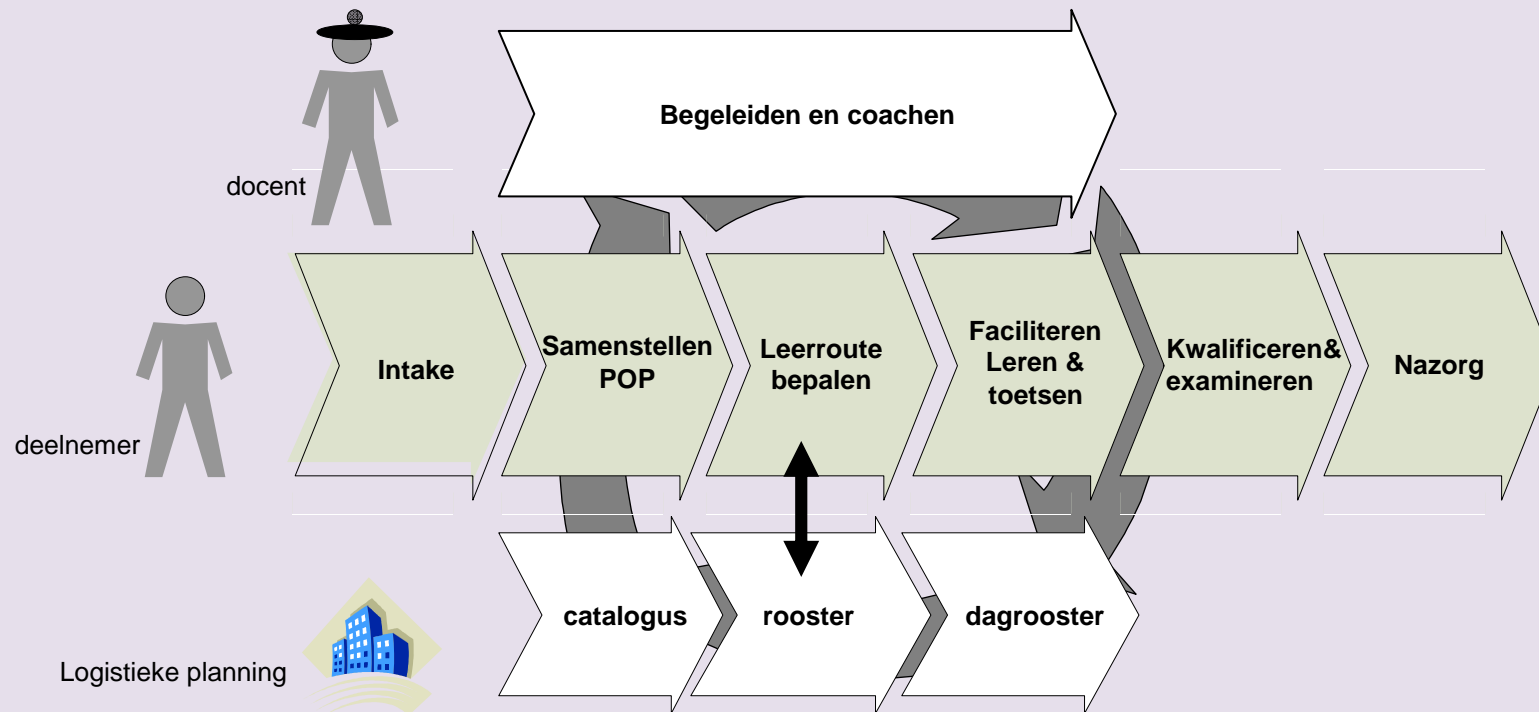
docent

Begeleiden en coachen

deelnemer

Intake

Samenstellen POP

Leerroute bepalen

Faciliteren Leren & toetsen

Kwalificeren& examineren

Nazorg

Logistieke planning

catalogus

rooster

dagrooster